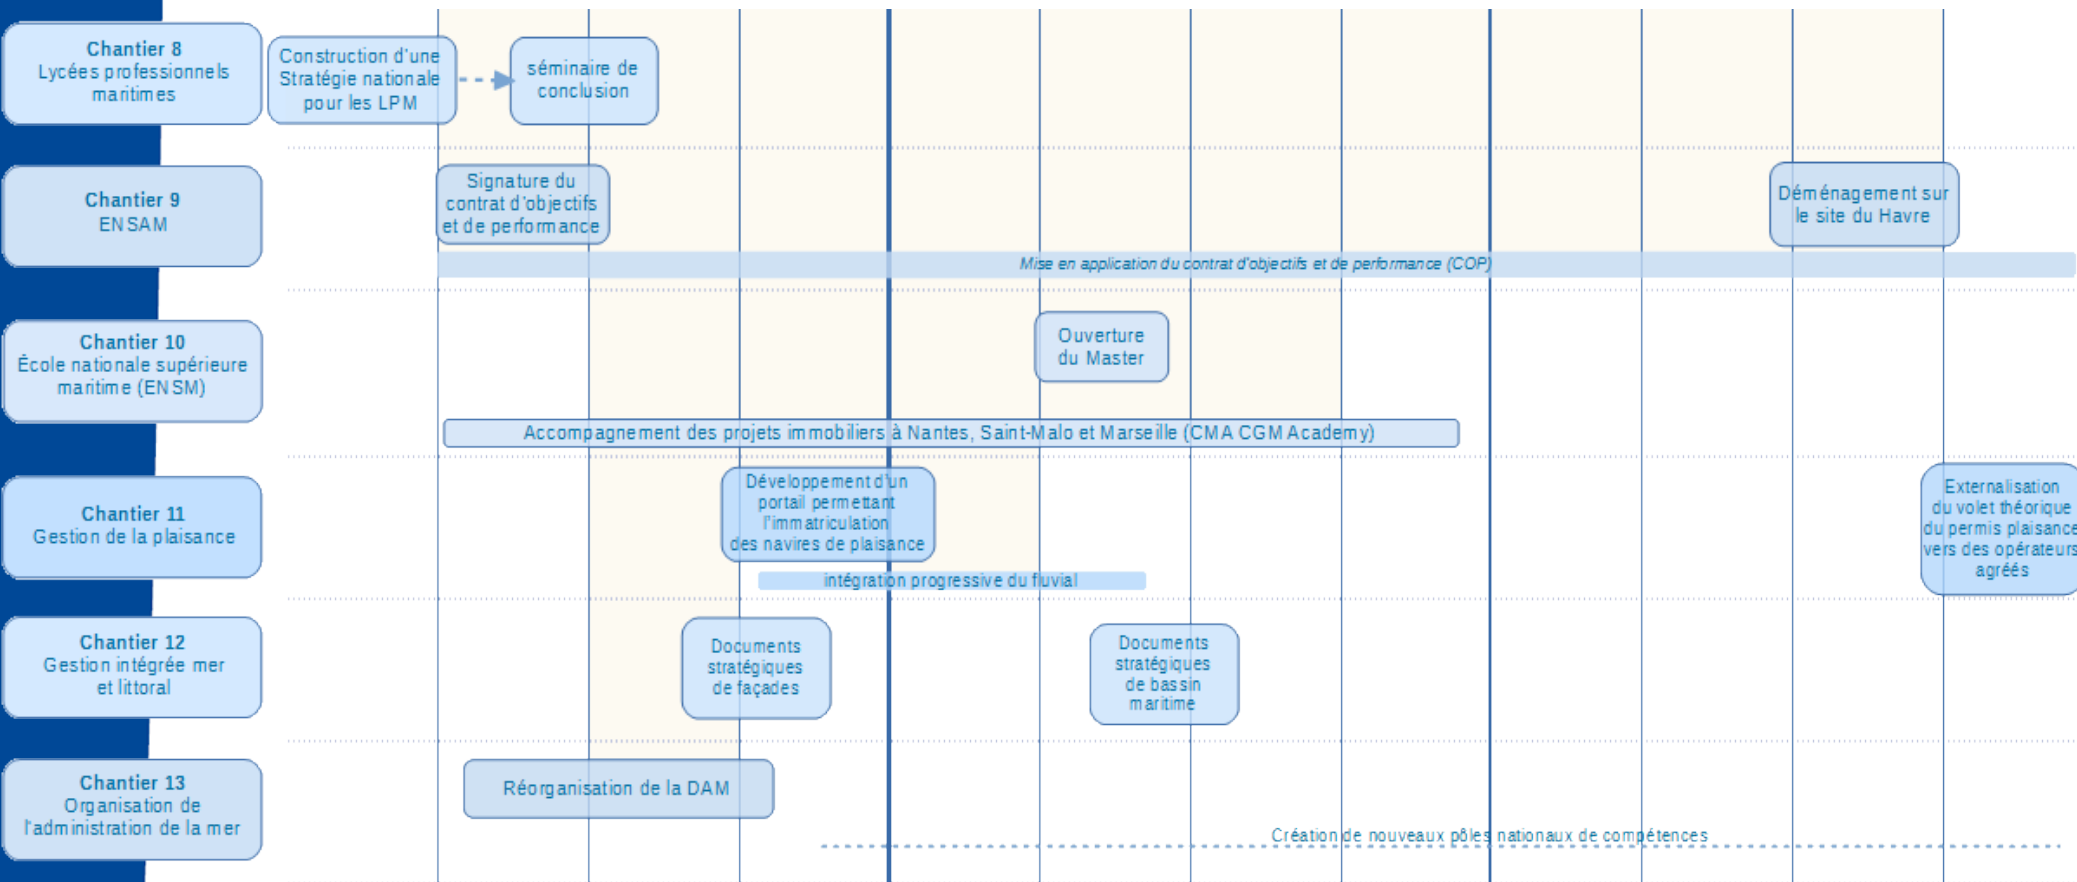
Chantier 8
Lycées professionnels maritimes

Construction d'une Stratégie nationale pour les LPM

séminaire de conclusion

Chantier 9
ENSAM

Signature du contrat d'objectifs et de performance

Déménagement sur le site du Havre

Mise en application du contrat d'objectifs et de performance (COP)

Chantier 10
École nationale supérieure maritime (ENSM)

Ouverture du Master

Accompagnement des projets immobiliers à Nantes, Saint-Malo et Marseille (CMA CGM Academy)

Chantier 11
Gestion de la plaisance

Développement d'un portail permettant l'immatriculation des navires de plaisance

intégration progressive du fluvial

Externalisation du volet théorique du permis plaisance vers des opérateurs agréés

Chantier 12
Gestion intégrée mer et littoral

Documents stratégiques de façades

Documents stratégiques de bassin maritime

Chantier 13
Organisation de l'administration de la mer

Réorganisation de la DAM

Création de nouveaux pôles nationaux de compétences